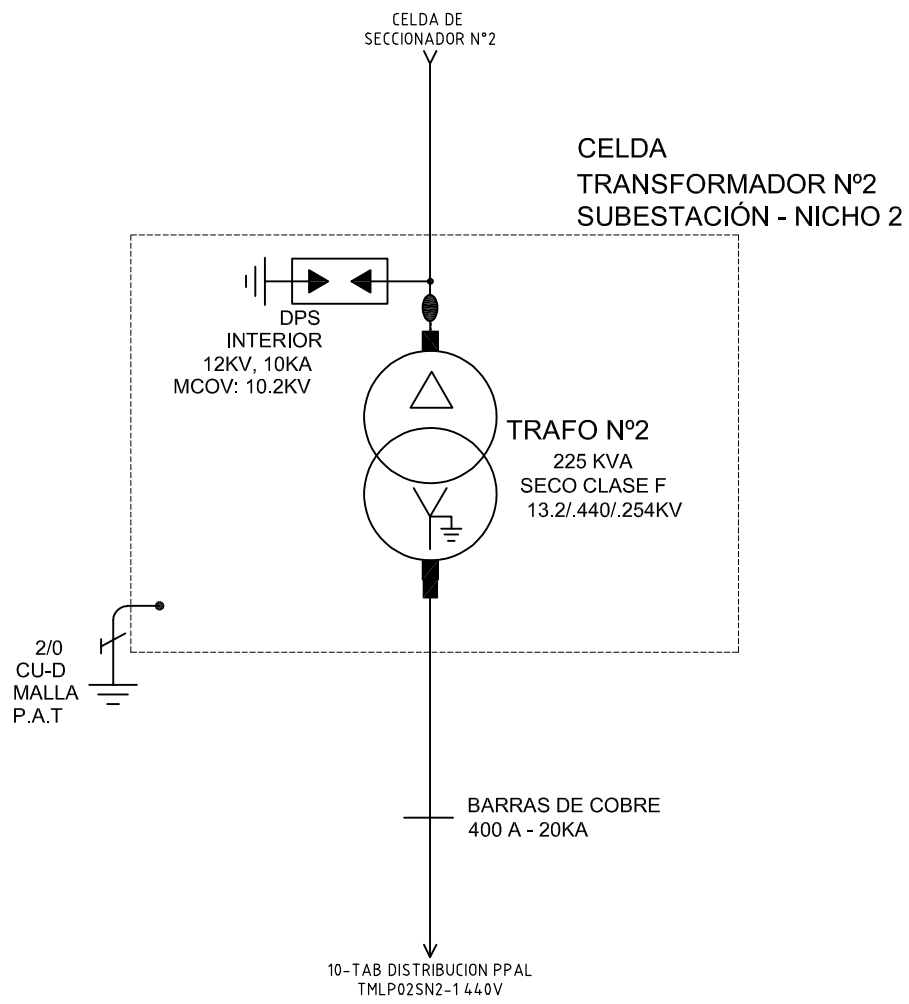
CELDA DE
SECCIONADOR N°2

CELDA
TRANSFORMADOR Nº2
SUBESTACIÓN - NICHO 2

DPS
INTERIOR
12KV, 10KA
MCOV: 10.2KV

TRAFO Nº2
225 KVA
SECO CLASE F
13.2/.440/.254KV

2/0
CU-D
MALLA
P.A.T

BARRAS DE COBRE
400 A - 20KA

10-TAB DISTRIBUCION PPAL
TMLP02SN2-1 440V